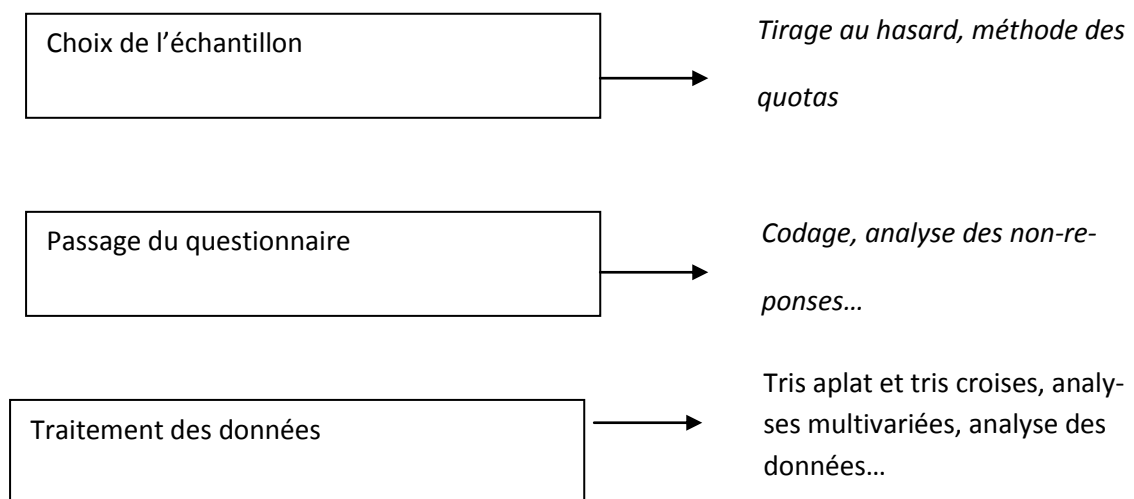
Choix de l'échantillon

*Tirage au hasard, méthode des quotas*

Passage du questionnaire

*Codage, analyse des non-réponses…*

Traitement des données

Tris aplat et tris croises, analyses multivariées, analyse des données…